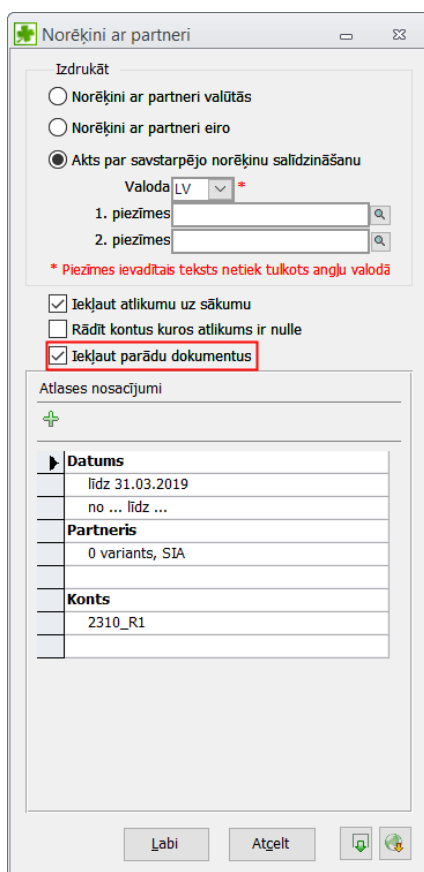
Norēķini ar partneri

Izdrukāt

Norēķini ar partneri valūtās

Norēķini ar partneri eiro

Akts par savstarpējo norēķinu salīdzināšanu

Valoda LV *

1. piezīmes

2. piezīmes

* Piezīmes ievadītais teksts netiek tulkots angļu valodā

Iekļaut atlikumu uz sākumu

Rādīt kontus kuros atlikums ir nulle

Iekļaut parādu dokumentus

Atlases nosacījumi

| |
|---|
| Datums |
| līdz 31.03.2019 |
| no ... līdz ... |
| Partneris |
| 0 variants, SIA |
| |
| Konts |
| 2310_R1 |
| |

Labi

Atcelt